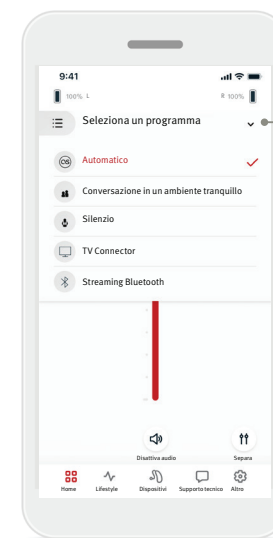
9:41

100% L

R 100%

Seleziona un programma

Automatico

Conversazione in un ambiente tranquillo

Silenzio

TV Connector

Streaming Bluetooth

Disattiva audio

Separa

Home

Lifestyle

Dispositivi

Supporto tecnico

Altro